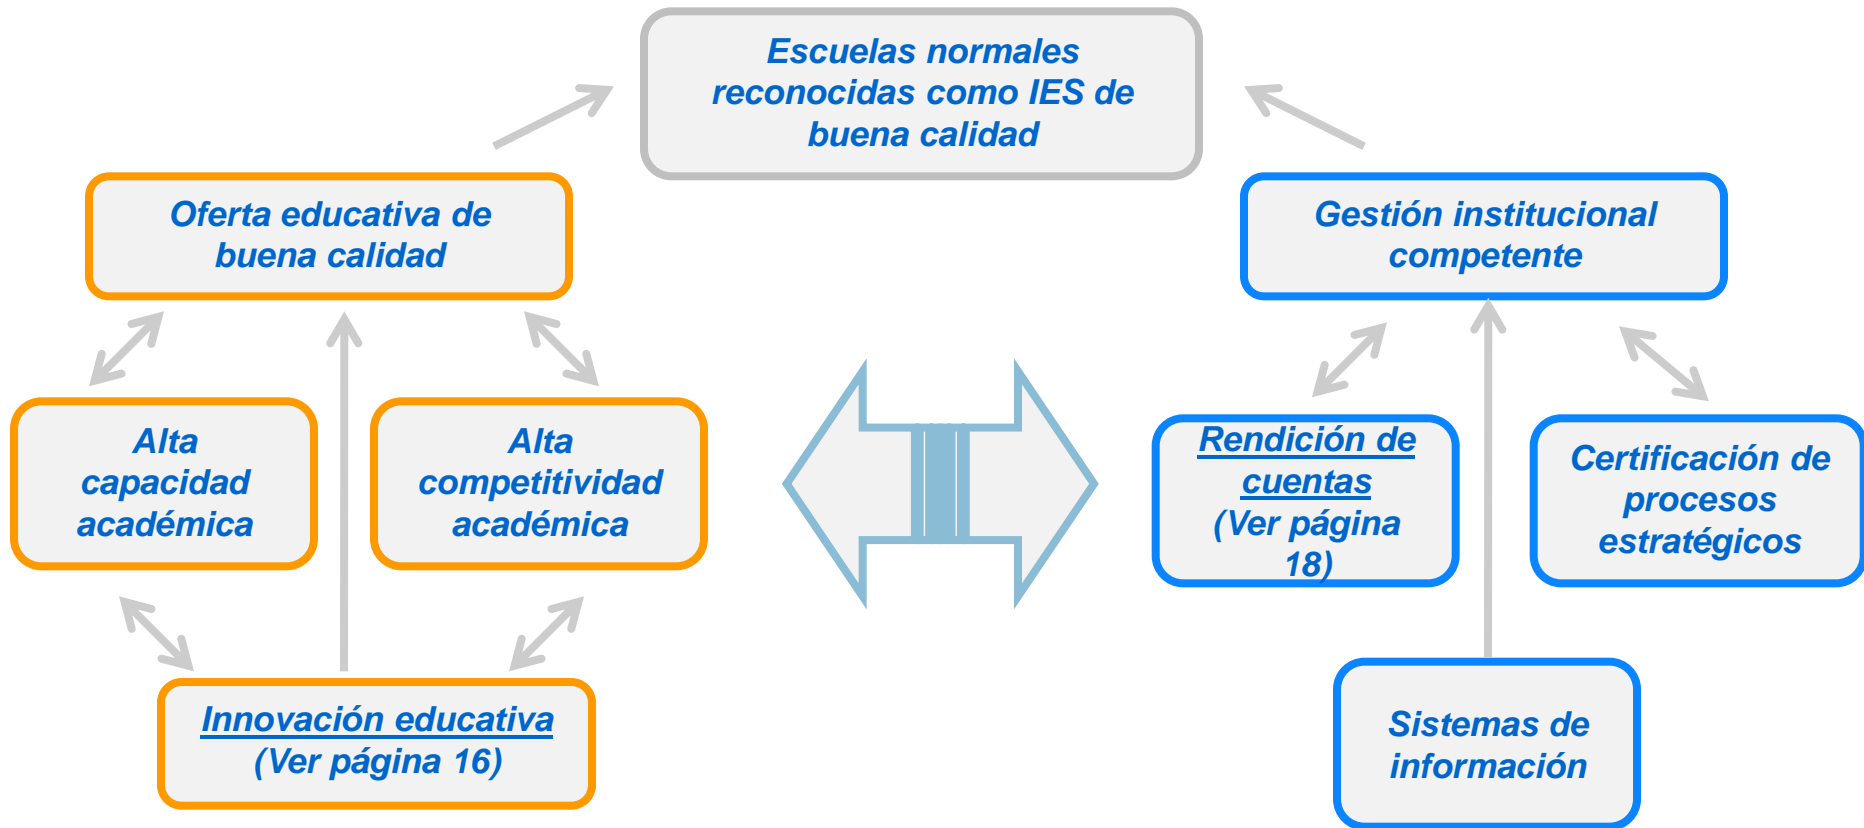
Escuelas normales reconocidas como IES de buena calidad

Oferta educativa de buena calidad

Alta capacidad académica

Alta competitividad académica

Innovación educativa (Ver página 16)

Gestión institucional competente

Rendición de cuentas (Ver página 18)

Certificación de procesos estratégicos

Sistemas de información